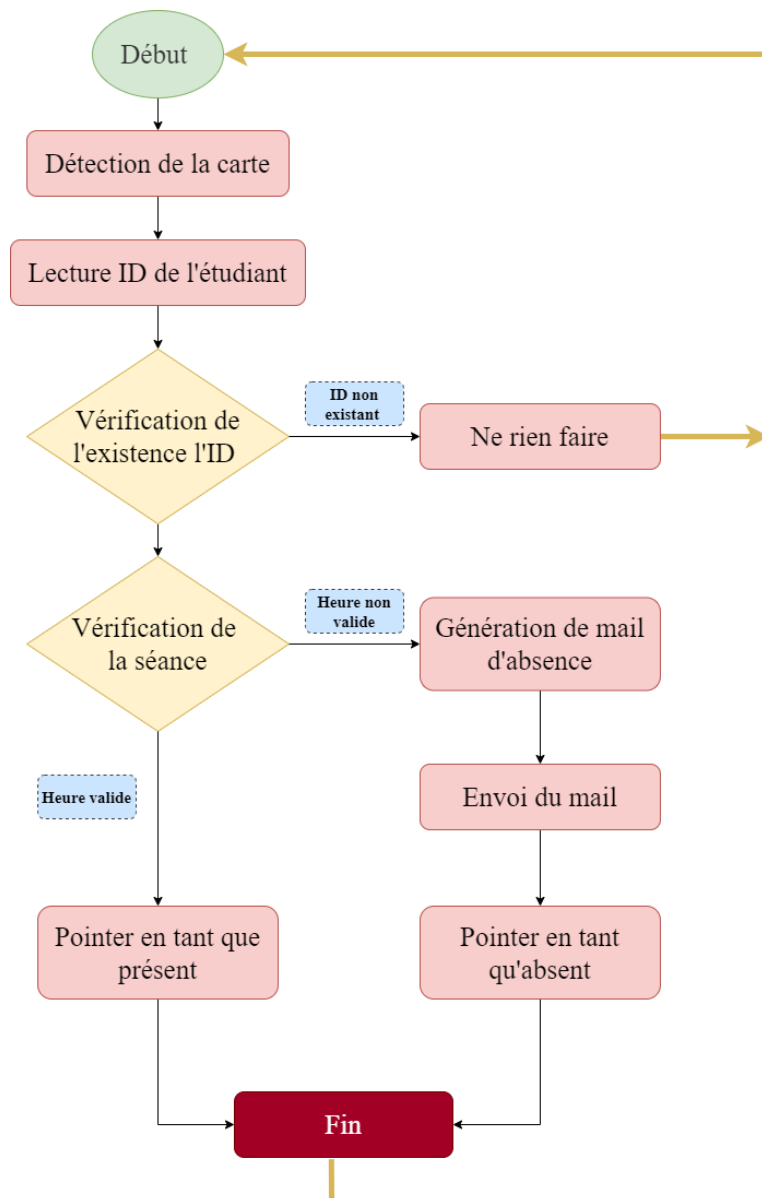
Début

Détection de la carte

Lecture ID de l'étudiant

Vérification de l'existence l'ID

ID non existant

Ne rien faire

Vérification de la séance

Heure non valide

Génération de mail d'absence

Envoi du mail

Heure valide

Pointer en tant que présent

Pointer en tant qu'absent

Fin